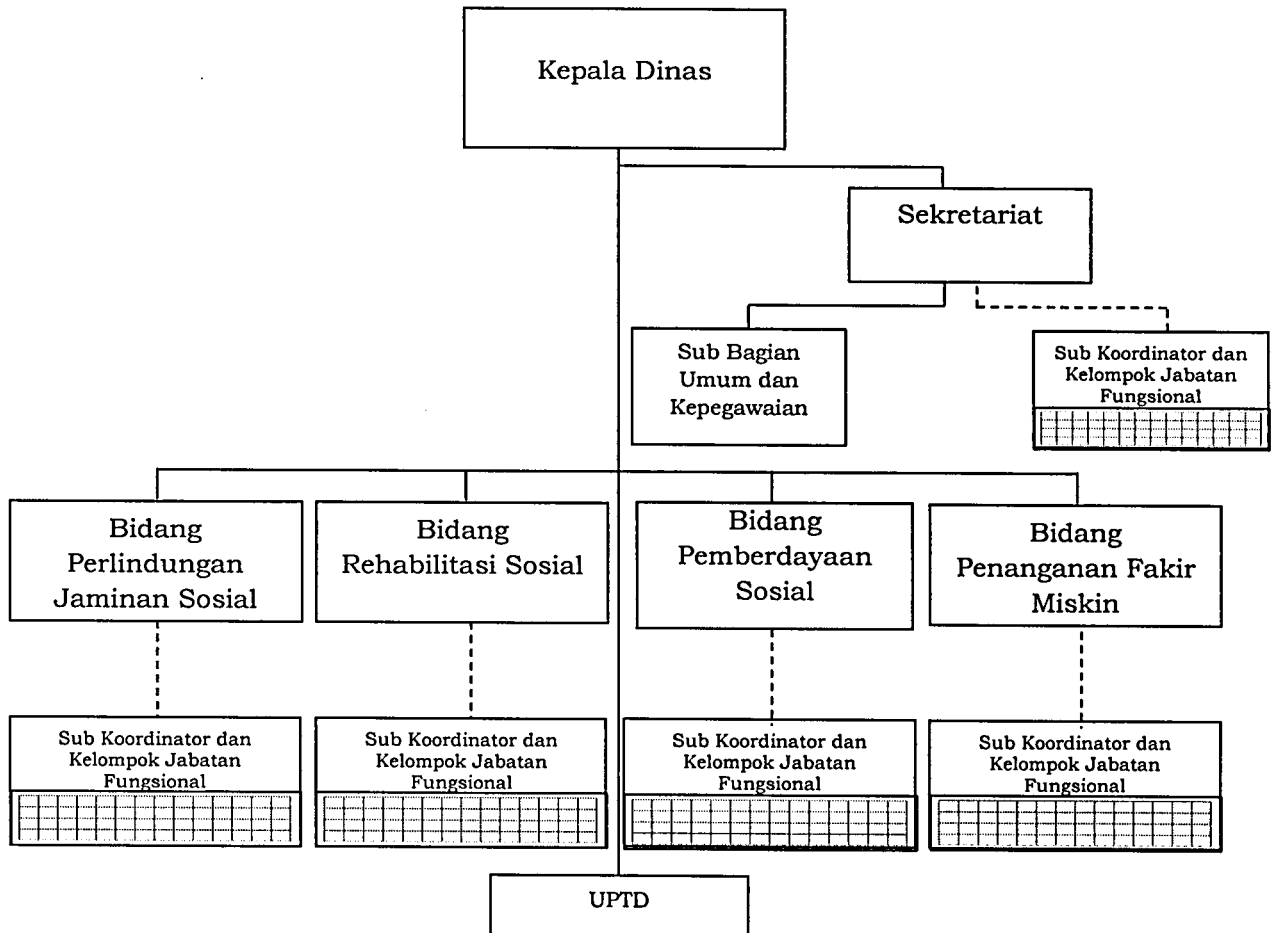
Kepala Dinas

Sekretariat

Sub Bagian Umum dan Kepegawaian

Sub Koordinator dan Kelompok Jabatan Fungsional

Bidang Perlindungan Jaminan Sosial

Bidang Rehabilitasi Sosial

Bidang Pemberdayaan Sosial

Bidang Penanganan Fakir Miskin

Sub Koordinator dan Kelompok Jabatan Fungsional

Sub Koordinator dan Kelompok Jabatan Fungsional

Sub Koordinator dan Kelompok Jabatan Fungsional

Sub Koordinator dan Kelompok Jabatan Fungsional

UPTD